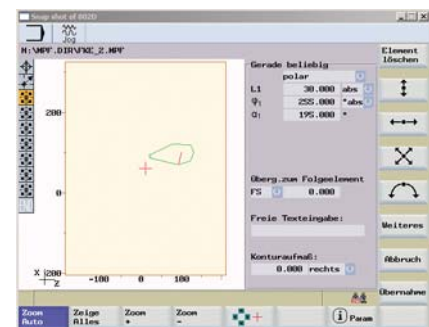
Snap shot of 802D

Jog

N:\MPF.DIR\FKE_2.MPF

Element löschen

Gerade beliebig

polar

L1 30.000 abs

$\varphi_1$ 255.000 °abs

$\alpha_1$ 195.000 °

200

Überg.zum Folgeelement

FS 0.000

0

Freie Texteingabe:

Weiteres

Konturaufmaß:

Abbruch

0.000 rechts

X 200

Z

-100 0 100

Übernahme

Zoom Auto

Zeige Alles

Zoom +

Zoom -

Param